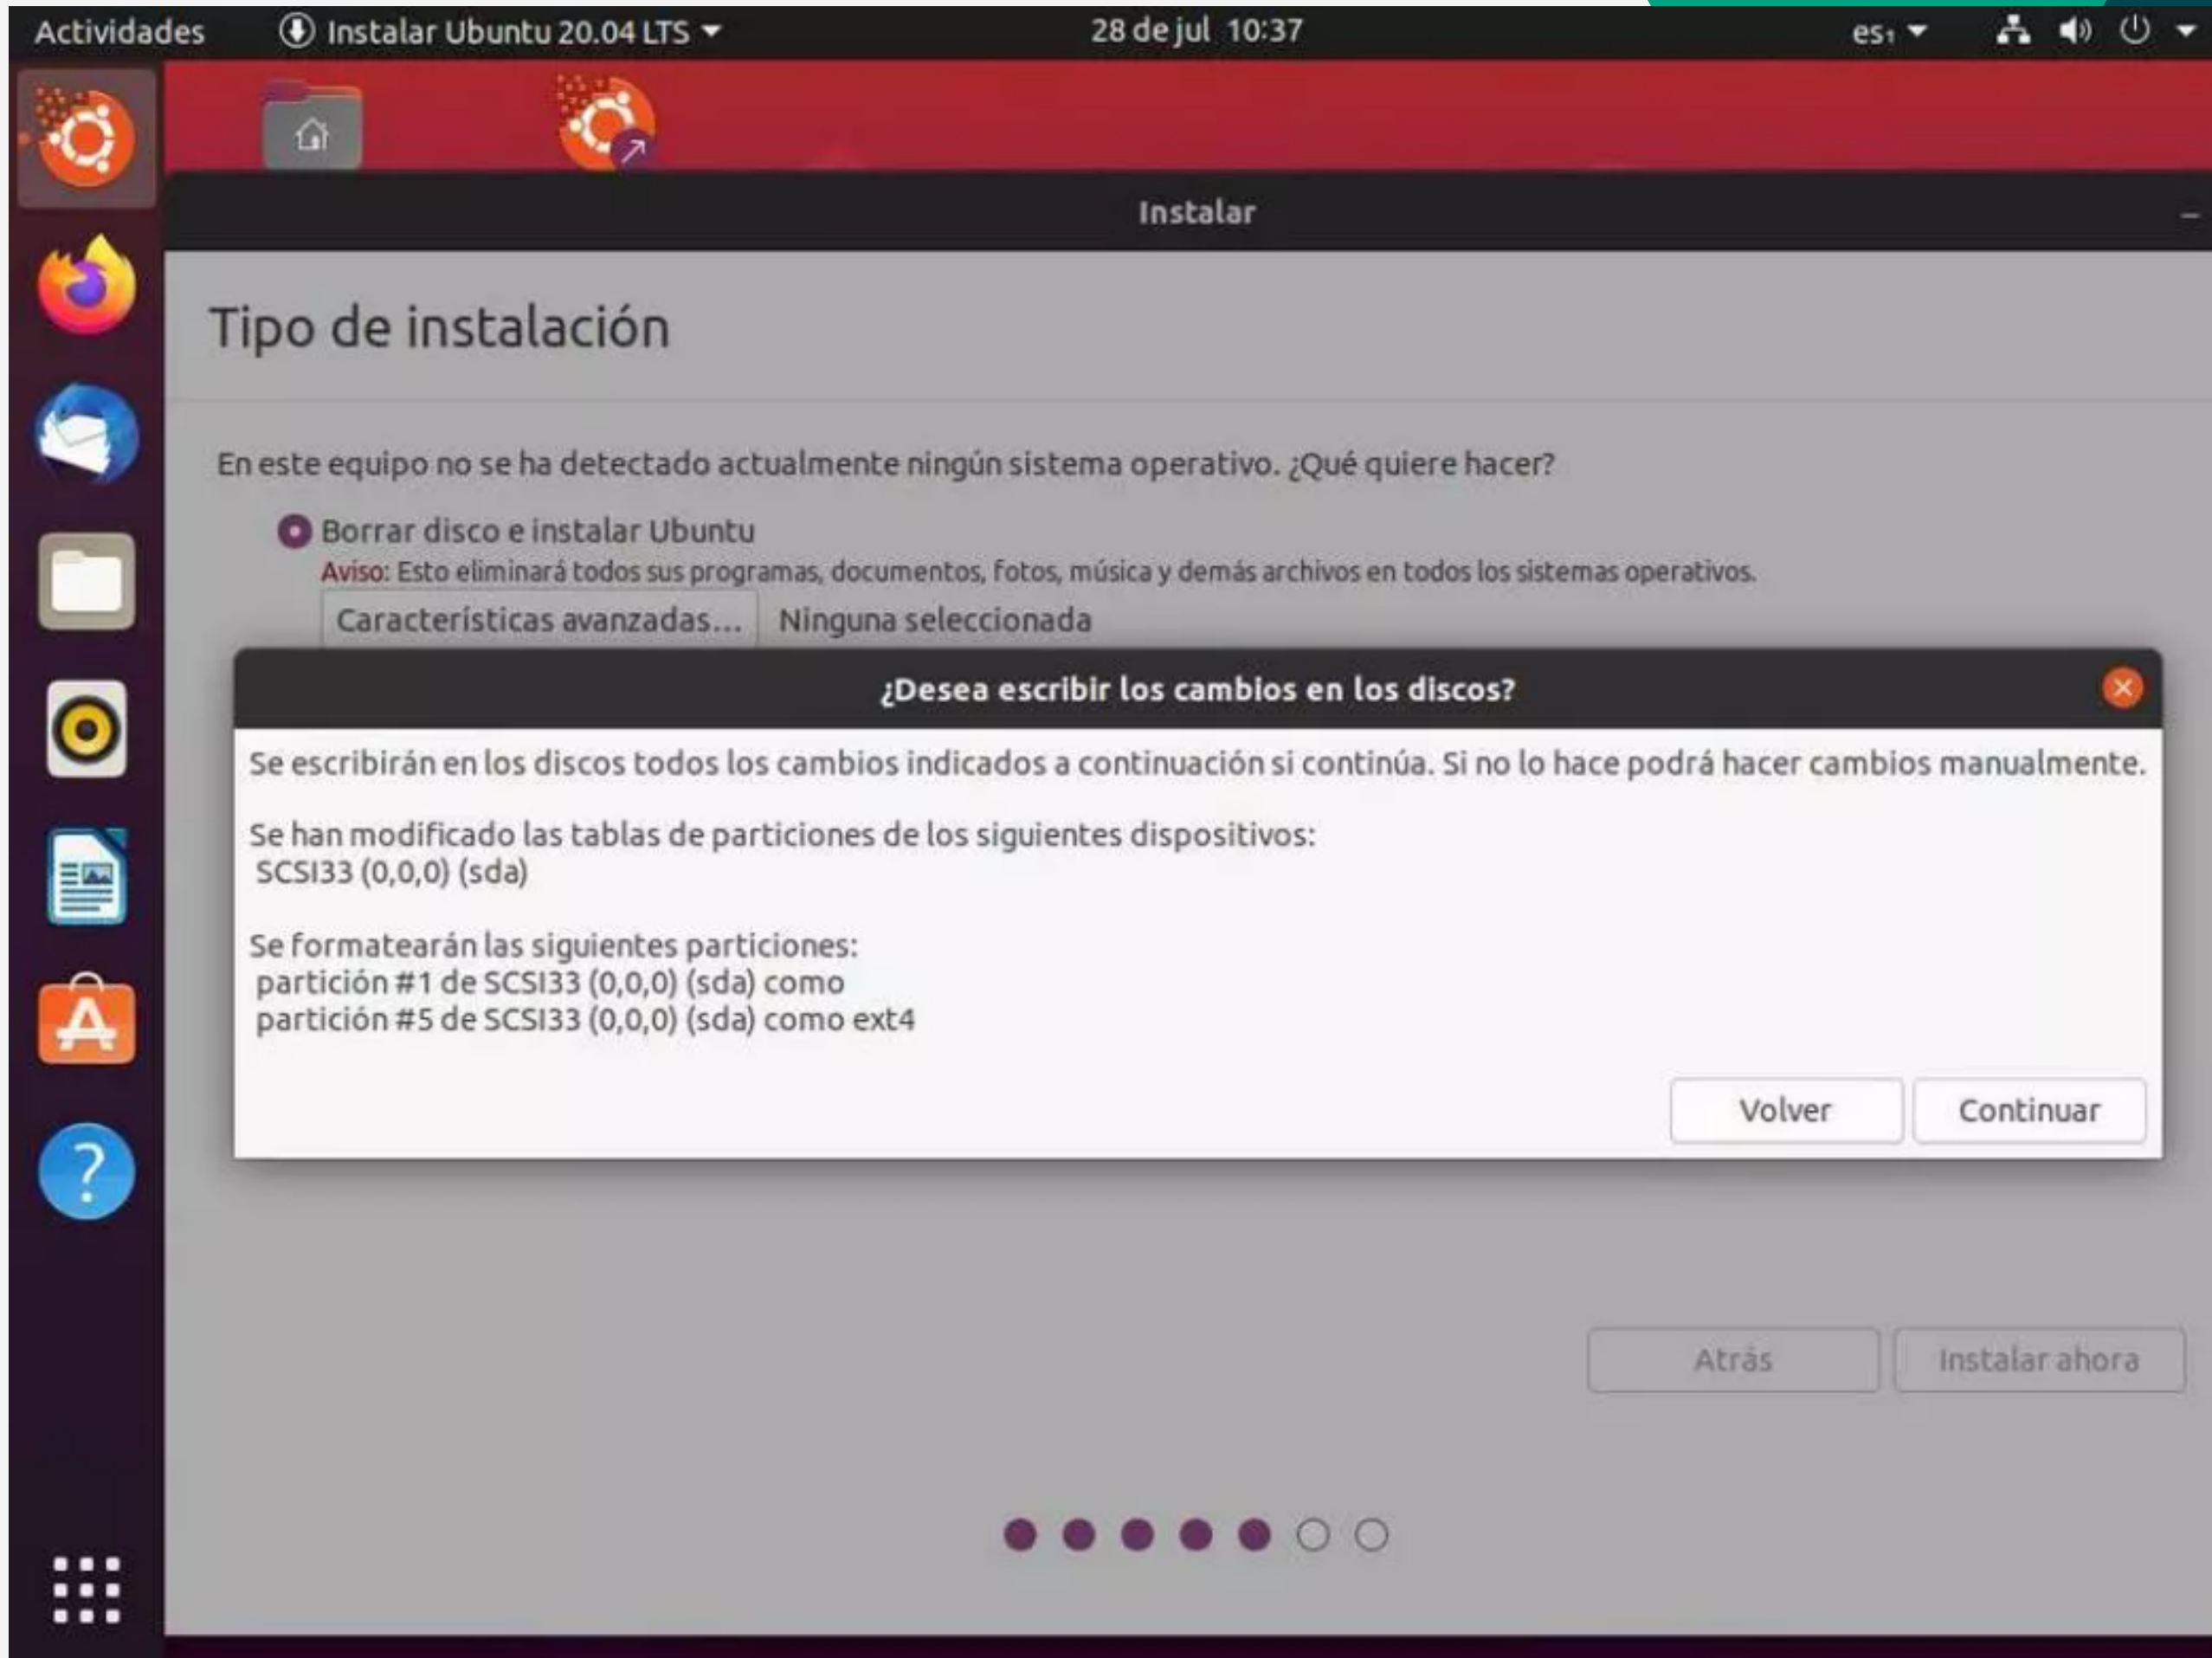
Actividades Instalar Ubuntu 20.04 LTS 28 de jul 10:37 es₁

Instalar

Tipo de instalación

En este equipo no se ha detectado actualmente ningún sistema operativo. ¿Qué quiere hacer?

Borrar disco e instalar Ubuntu

Aviso: Esto eliminará todos sus programas, documentos, fotos, música y demás archivos en todos los sistemas operativos.

Características avanzadas... Ninguna seleccionada

¿Desea escribir los cambios en los discos?

Se escribirán en los discos todos los cambios indicados a continuación si continúa. Si no lo hace podrá hacer cambios manualmente.

Se han modificado las tablas de particiones de los siguientes dispositivos:
SCSI33 (0,0,0) (sda)

Se formatearán las siguientes particiones:
partición #1 de SCSI33 (0,0,0) (sda) como
partición #5 de SCSI33 (0,0,0) (sda) como ext4

Volver Continuar

Atrás Instalar ahora